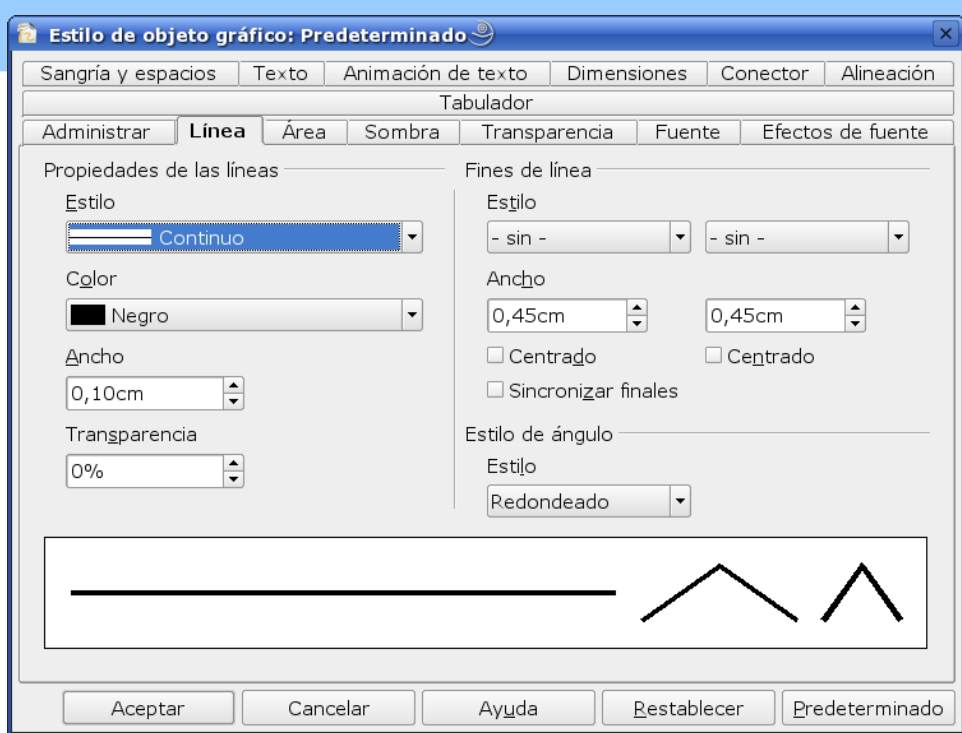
Estilo de objeto gráfico: Predeterminado

Sangría y espacios | Texto | Animación de texto | Dimensiones | Conector | Alineación
Tabulador
Administrar | Línea | Área | Sombra | Transparencia | Fuente | Efectos de fuente

Propiedades de las líneas
Estilo
Continuo
Color
Negro
Ancho
0,10cm
Transparencia
0%

Fines de línea
Estilo
- sin -
- sin -
Ancho
0,45cm
0,45cm
Centrado
Centrado
Sincronizar finales

Estilo de ángulo
Estilo
Redondeado

Aceptar | Cancelar | Ayuda | Restablecer | Predeterminado